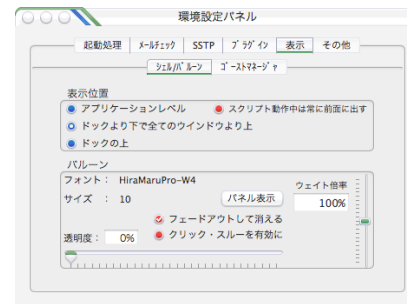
環境設定パネル

起動処理 | ﾒｰﾙﾁｪｯｸ | SSTP | ﾌﾟﾗｸﾞｲﾝ | 表示 | その他

ｼｪﾙ/ﾊﾞﾙｰﾝ | ｺﾞｰｽﾄﾏﾈｰｼﾞｬ

表示位置
アプリケーションレベル
スクリプト動作中は常に前面に出す
ドックより下で全てのウインドウより上
ドックの上

バルーン
フォント： HiraMaruPro-W4
サイズ ： 10
パネル表示
ウェイト倍率
100%
フェードアウトして消える
クリック・スルーを有効に
透明度： 0%